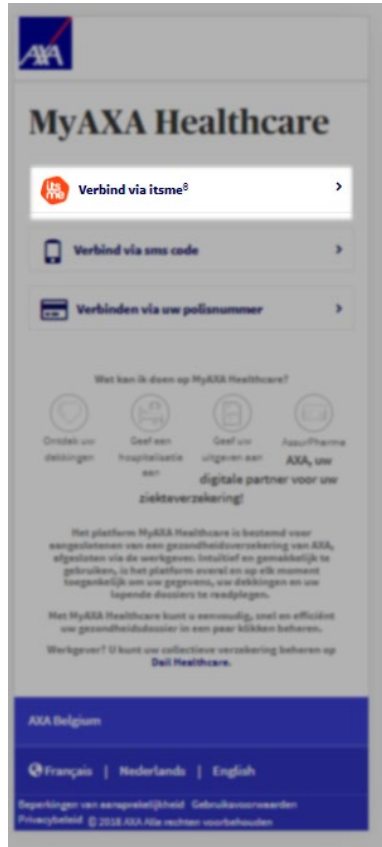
AXA

MyAXA Healthcare

Verbind via itsme®

Verbind via sms code

Verbinden via uw polisnummer

Wat kan ik doen op MyAXA Healthcare?

Ontdek uw dekkingen

Geef een hospitalisatie aan

Geef uw uitgaven aan

AssurPharma AXA, uw digitale partner voor uw ziekteverzekering!

Het platform MyAXA Healthcare is bestemd voor aangeslotenen van een gezondheidsverzekering van AXA, afgesloten via de werkgever. Intuïtief en gemakkelijk te gebruiken, is het platform overal en op elk moment toegankelijk om uw gegevens, uw dekkingen en uw lopende dossiers te raadplegen.

Met MyAXA Healthcare kunt u eenvoudig, snel en efficiënt uw gezondheidsdossier in een paar klikken beheren.

Werkgever? U kunt uw collectieve verzekering beheren op Dell Healthcare.

AXA Belgium

Français | Nederlands | English

Beperkingen van aansprakelijkheid Gebruiksvoorwaarden Privacybeleid © 2018 AXA Alle rechten voorbehouden